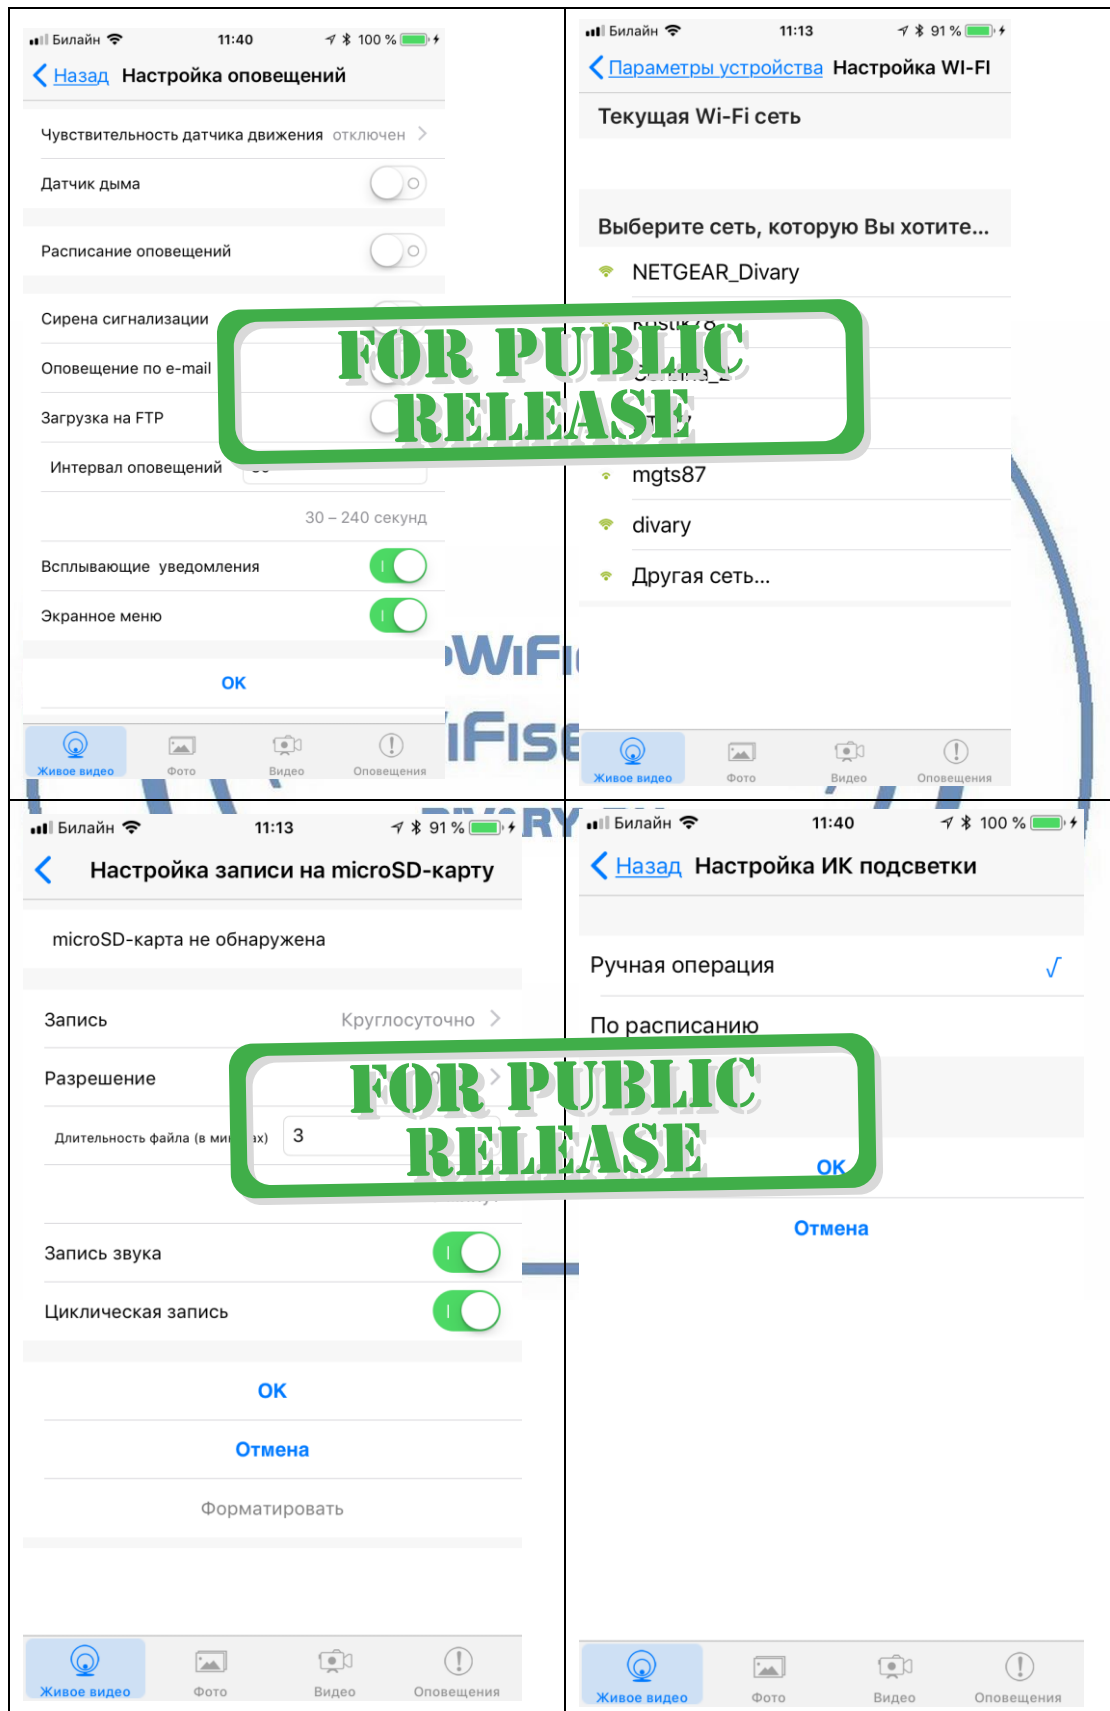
Билайн 11:40 100 %

Назад Настройка оповещений

Чувствительность датчика движения отключен

Датчик дыма

Расписание оповещений

Сирена сигнализации

Оповещение по e-mail

Загрузка на FTP

Интервал оповещений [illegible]

30 – 240 секунд

Всплывающие уведомления

Экранное меню

OK

Живое видео Фото Видео Оповещения

Билайн 11:13 91 %

Параметры устройства Настройка WI-FI

Текущая Wi-Fi сеть

Выберите сеть, которую Вы хотите...

NETGEAR_Divary

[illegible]

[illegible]

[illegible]

mgts87

divary

Другая сеть...

Живое видео Фото Видео Оповещения

FOR PUBLIC RELEASE

Билайн 11:13 91 %

Настройка записи на microSD-карту

microSD-карта не обнаружена

Запись Круглосуточно

Разрешение

Длительность файла (в ми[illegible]ах) 3

Запись звука

Циклическая запись

OK

Отмена

Форматировать

Живое видео Фото Видео Оповещения

Билайн 11:40 100 %

Назад Настройка ИК подсветки

Ручная операция √

По расписанию

OK

Отмена

Живое видео Фото Видео Оповещения

FOR PUBLIC RELEASE